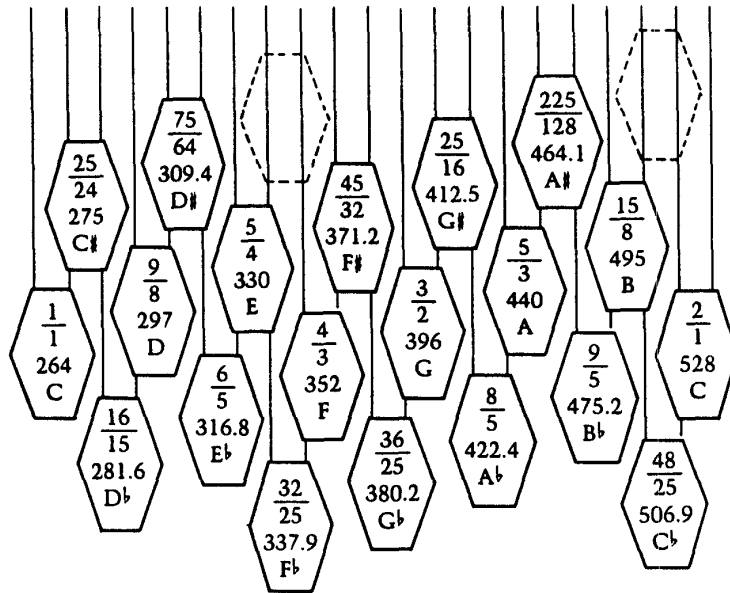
$\frac{1}{1}$
264
C

$\frac{16}{15}$
281.6
D♭

$\frac{25}{24}$
275
C♯

$\frac{9}{8}$
297
D

$\frac{75}{64}$
309.4
D♯

$\frac{6}{5}$
316.8
E♭

$\frac{5}{4}$
330
E

$\frac{32}{25}$
337.9
F♭

$\frac{4}{3}$
352
F

$\frac{45}{32}$
371.2
F♯

$\frac{36}{25}$
380.2
G♭

$\frac{3}{2}$
396
G

$\frac{25}{16}$
412.5
G♯

$\frac{8}{5}$
422.4
A♭

$\frac{5}{3}$
440
A

$\frac{225}{128}$
464.1
A♯

$\frac{9}{5}$
475.2
B♭

$\frac{15}{8}$
495
B

$\frac{48}{25}$
506.9
C♭

$\frac{2}{1}$
528
C